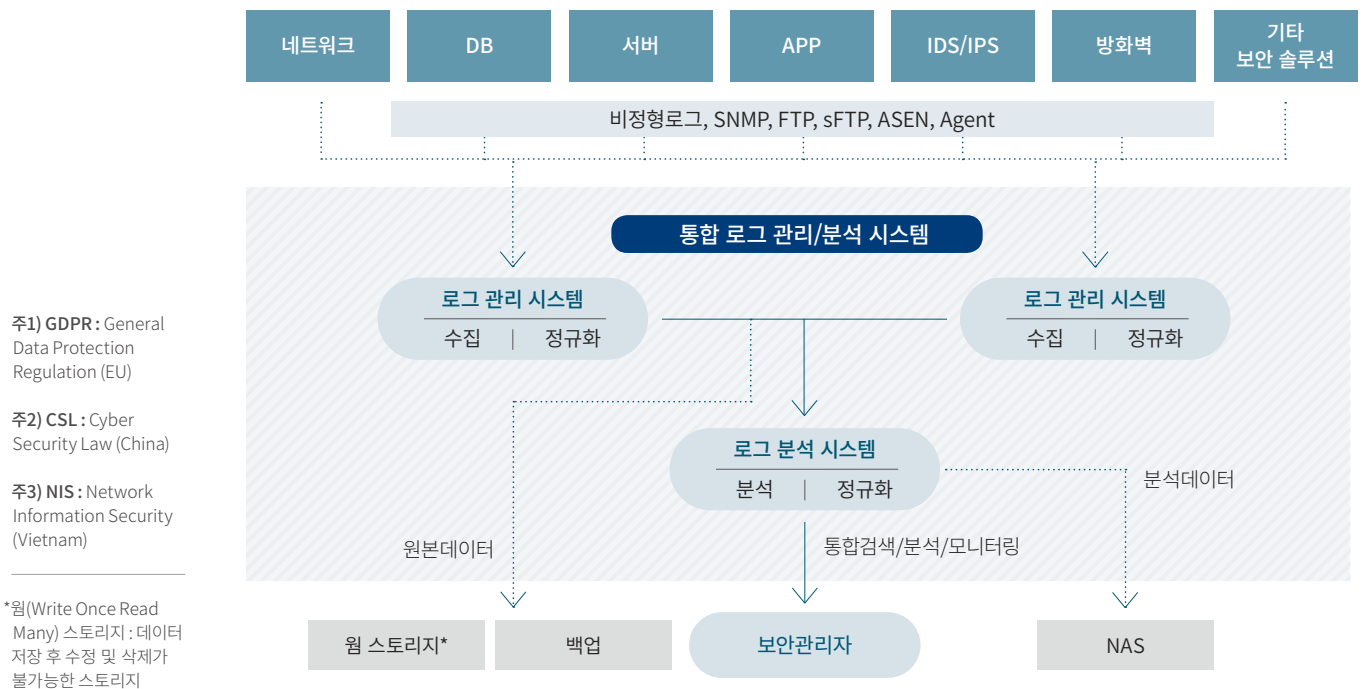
주1) GDPR : General Data Protection Regulation (EU)

주2) CSL : Cyber Security Law (China)

주3) NIS : Network Information Security (Vietnam)

*웜(Write Once Read Many) 스토리지 : 데이터 저장 후 수정 및 삭제가 불가능한 스토리지

네트워크

DB

서버

APP

IDS/IPS

방화벽

기타 보안 솔루션

비정형로그, SNMP, FTP, sFTP, ASEN, Agent

통합 로그 관리/분석 시스템

로그 관리 시스템

수집 | 정규화

로그 관리 시스템

수집 | 정규화

로그 분석 시스템

분석 | 정규화

분석데이터

원본데이터

통합검색/분석/모니터링

웜 스토리지*

백업

보안관리자

NAS